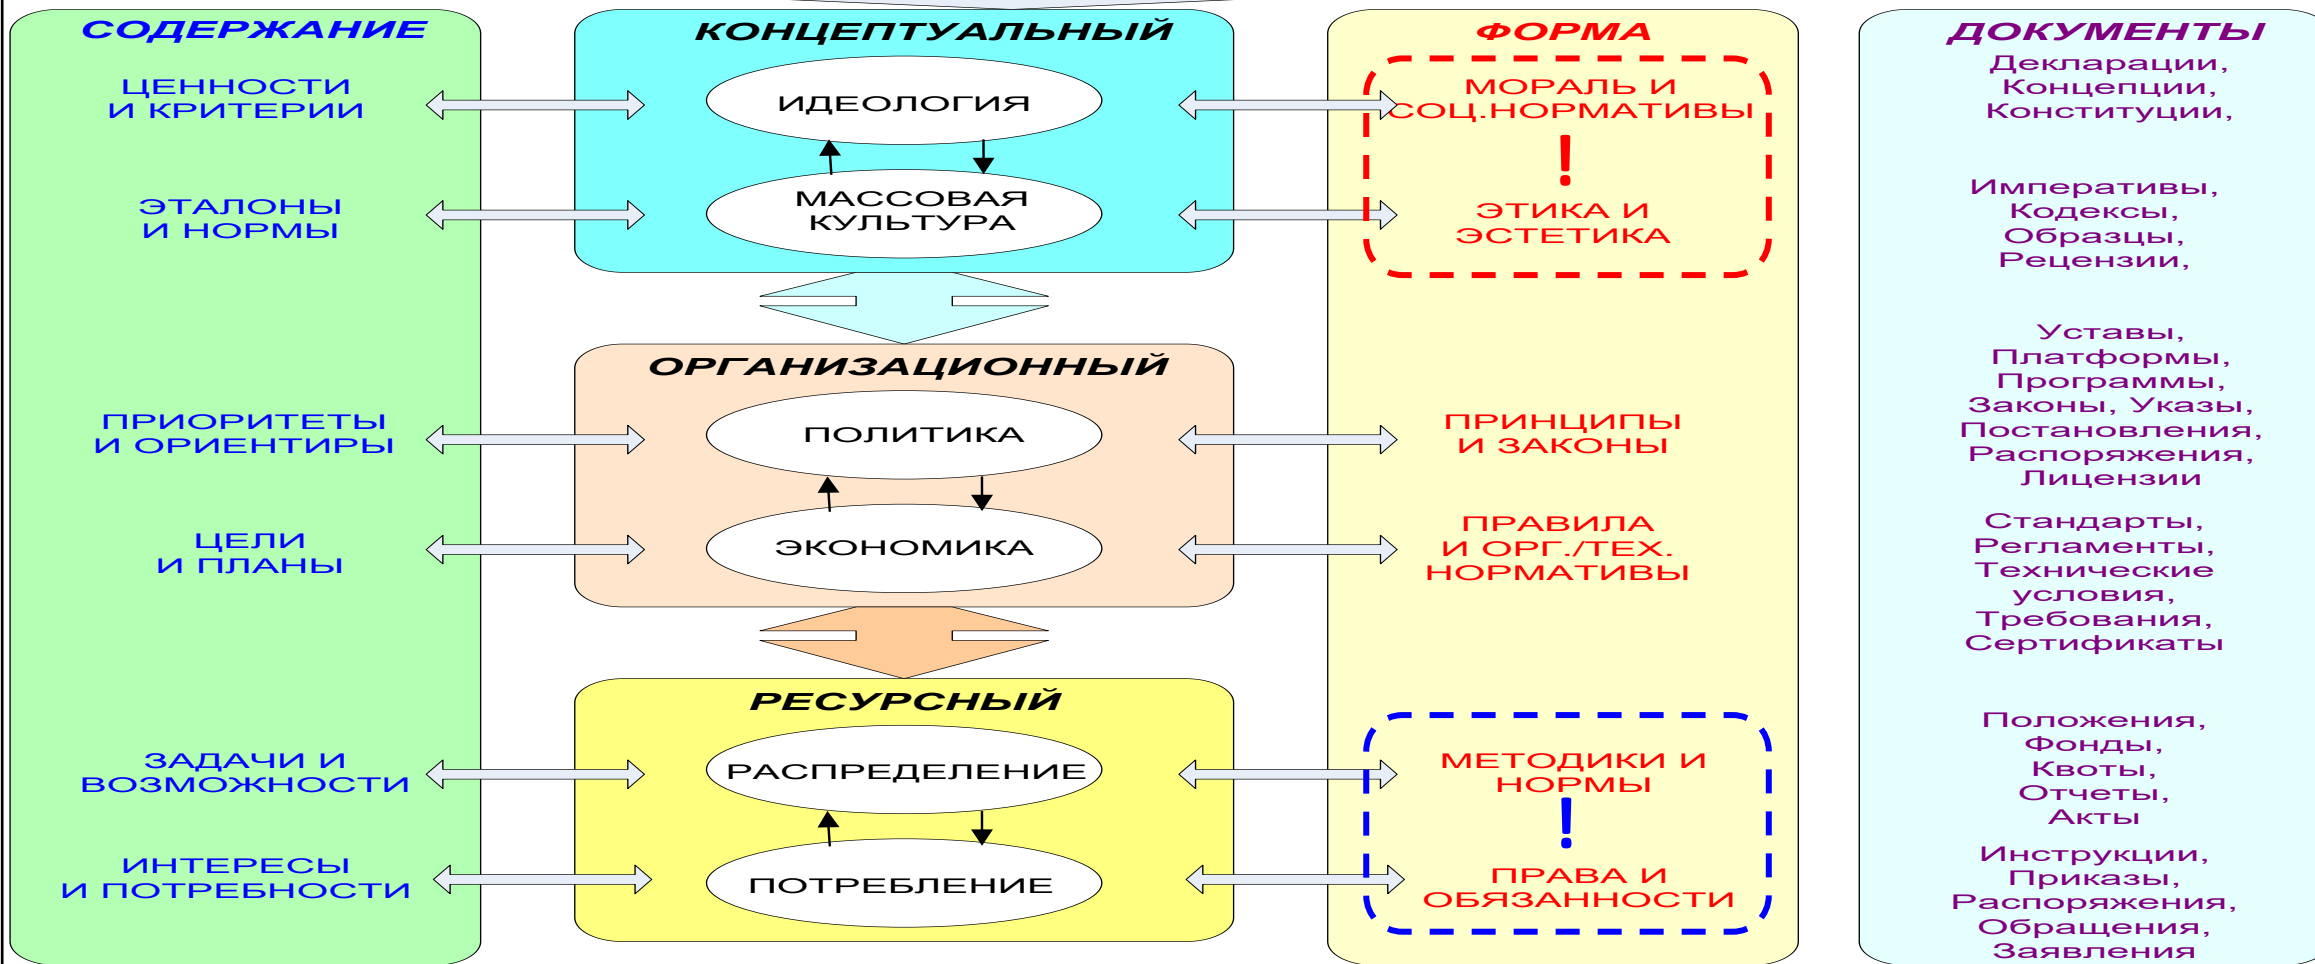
СОДЕРЖАНИЕ

ЦЕННОСТИ И КРИТЕРИИ

ЭТАЛОНЫ И НОРМЫ

ПРИОРИТЕТЫ И ОРИЕНТИРЫ

ЦЕЛИ И ПЛАНЫ

ЗАДАЧИ И ВОЗМОЖНОСТИ

ИНТЕРЕСЫ И ПОТРЕБНОСТИ

КОНЦЕПТУАЛЬНЫЙ

ИДЕОЛОГИЯ

МАССОВАЯ КУЛЬТУРА

ОРГАНИЗАЦИОННЫЙ

ПОЛИТИКА

ЭКОНОМИКА

РЕСУРСНЫЙ

РАСПРЕДЕЛЕНИЕ

ПОТРЕБЛЕНИЕ

ФОРМА

МОРАЛЬ И СОЦ.НОРМАТИВЫ

!

ЭТИКА И ЭСТЕТИКА

ПРИНЦИПЫ И ЗАКОНЫ

ПРАВИЛА И ОРГ./ТЕХ. НОРМАТИВЫ

МЕТОДИКИ И НОРМЫ

!

ПРАВА И ОБЯЗАННОСТИ

ДОКУМЕНТЫ

Декларации, Концепции, Конституции,

Императивы, Кодексы, Образцы, Рецензии,

Уставы, Платформы, Программы, Законы, Указы, Постановления, Распоряжения, Лицензии

Стандарты, Регламенты, Технические условия, Требования, Сертификаты

Положения, Фонды, Квоты, Отчеты, Акты

Инструкции, Приказы, Распоряжения, Обращения, Заявления